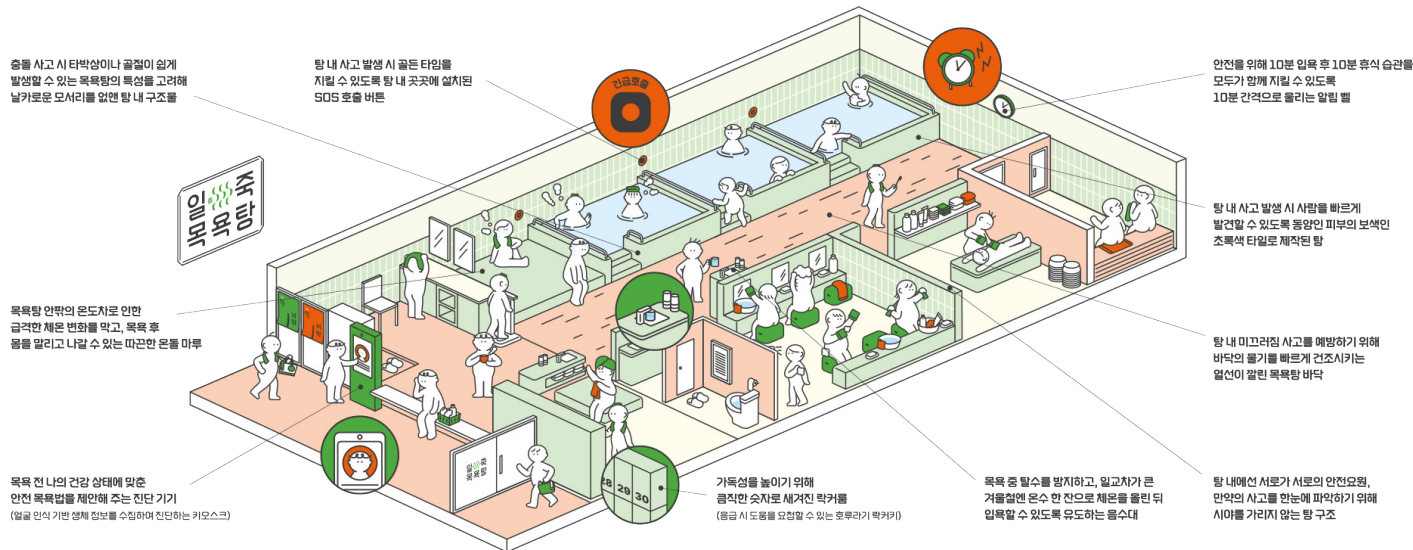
충돌 사고 시 타박상이나 골절이 쉽게 발생할 수 있는 목욕탕의 특성을 고려해 날카로운 모서리를 없앤 탕 내 구조물

탕 내 사고 발생 시 골든 타임을 지킬 수 있도록 탕 내 곳곳에 설치된 SOS 호출 버튼

긴급호출

안전을 위해 10분 입욕 후 10분 휴식 습관을 모두가 함께 지킬 수 있도록 10분 간격으로 울리는 알림 벨

일죽 목욕탕

탕 내 사고 발생 시 사람을 빠르게 발견할 수 있도록 동양인 피부의 보색인 초록색 타일로 제작된 탕

목욕탕 안팎의 온도차로 인한 급격한 체온 변화를 막고, 목욕 후 몸을 말리고 나갈 수 있는 따끈한 온돌 마루

탕 내 미끄러짐 사고를 예방하기 위해 바닥의 물기를 빠르게 건조시키는 열선이 깔린 목욕탕 바닥

일죽 목욕탕

28 29 30

목욕 전 나의 건강 상태에 맞춘 안전 목욕법을 제안해 주는 진단 기기
(얼굴 인식 기반 생체 정보를 수집하여 진단하는 키오스크)

가독성을 높이기 위해 큼직한 숫자로 새겨진 락커룸
(응급 시 도움을 요청할 수 있는 호루라기 락커키)

목욕 중 탈수를 방지하고, 일교차가 큰 겨울철엔 온수 한 잔으로 체온을 올린 뒤 입욕할 수 있도록 유도하는 음수대

탕 내에선 서로가 서로의 안전요원, 만약의 사고를 한눈에 파악하기 위해 시야를 가리지 않는 탕 구조